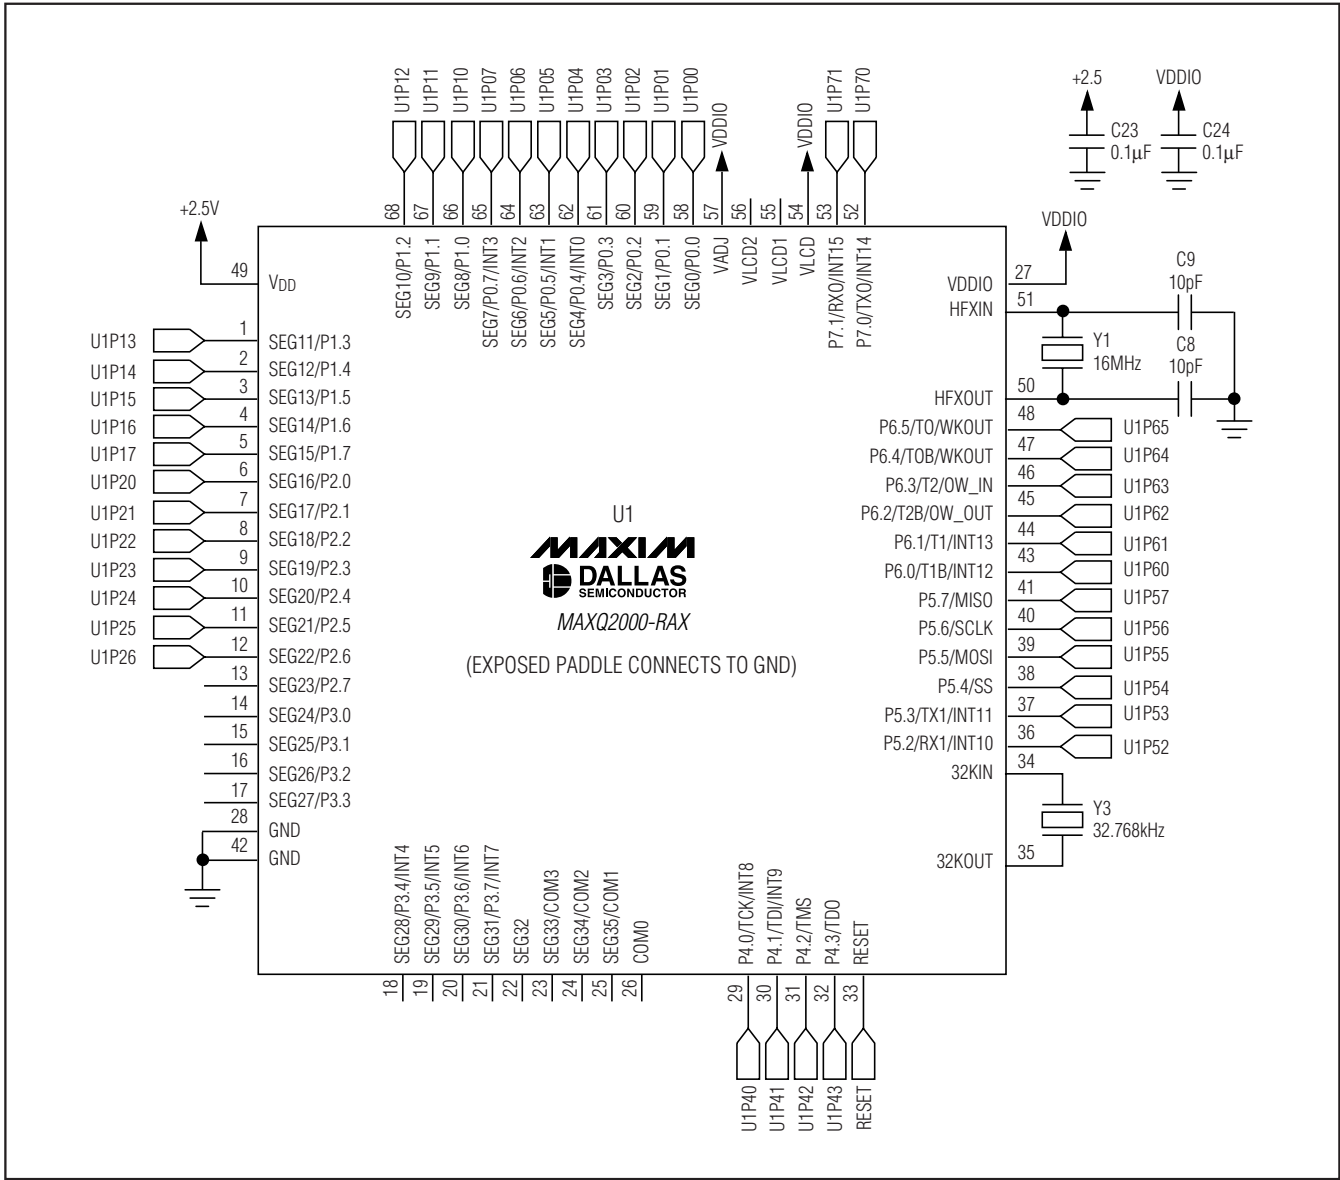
U1P12 U1P11 U1P10 U1P07 U1P06 U1P05 U1P04 U1P03 U1P02 U1P01 U1P00 VDDIO VDDIO U1P71 U1P70

+2.5 VDDIO
C23 0.1μF C24 0.1μF

68 67 66 65 64 63 62 61 60 59 58 57 56 55 54 53 52

SEG10/P1.2 SEG9/P1.1 SEG8/P1.0 SEG7/P0.7/INT3 SEG6/P0.6/INT2 SEG5/P0.5/INT1 SEG4/P0.4/INT0 SEG3/P0.3 SEG2/P0.2 SEG1/P0.1 SEG0/P0.0 VADJ VLCD2 VLCD1 VLCD P7.1/RX0/INT15 P7.0/TX0/INT14

+2.5V
49 $V_{DD}$

VDDIO
27 VDDIO
51 HFXIN
C9 10pF
Y1 16MHz
C8 10pF
50 HFXOUT

U1P13 1 SEG11/P1.3
U1P14 2 SEG12/P1.4
U1P15 3 SEG13/P1.5
U1P16 4 SEG14/P1.6
U1P17 5 SEG15/P1.7
U1P20 6 SEG16/P2.0
U1P21 7 SEG17/P2.1
U1P22 8 SEG18/P2.2
U1P23 9 SEG19/P2.3
U1P24 10 SEG20/P2.4
U1P25 11 SEG21/P2.5
U1P26 12 SEG22/P2.6
13 SEG23/P2.7
14 SEG24/P3.0
15 SEG25/P3.1
16 SEG26/P3.2
17 SEG27/P3.3
28 GND
42 GND

48 P6.5/T0/WKOUT U1P65
47 P6.4/T0B/WKOUT U1P64
46 P6.3/T2/OW_IN U1P63
45 P6.2/T2B/OW_OUT U1P62
44 P6.1/T1/INT13 U1P61
43 P6.0/T1B/INT12 U1P60
41 P5.7/MISO U1P57
40 P5.6/SCLK U1P56
39 P5.5/MOSI U1P55
38 P5.4/SS U1P54
37 P5.3/TX1/INT11 U1P53
36 P5.2/RX1/INT10 U1P52
34 32KIN
Y3 32.768kHz
35 32KOUT

U1
MAXIM
DALLAS SEMICONDUCTOR
MAXQ2000-RAX
(EXPOSED PADDLE CONNECTS TO GND)

SEG28/P3.4/INT4 SEG29/P3.5/INT5 SEG30/P3.6/INT6 SEG31/P3.7/INT7 SEG32 SEG33/COM3 SEG34/COM2 SEG35/COM1 COM0
18 19 20 21 22 23 24 25 26

P4.0/TCK/INT8 P4.1/TDI/INT9 P4.2/TMS P4.3/TDO RESET
29 30 31 32 33
U1P40 U1P41 U1P42 U1P43 RESET